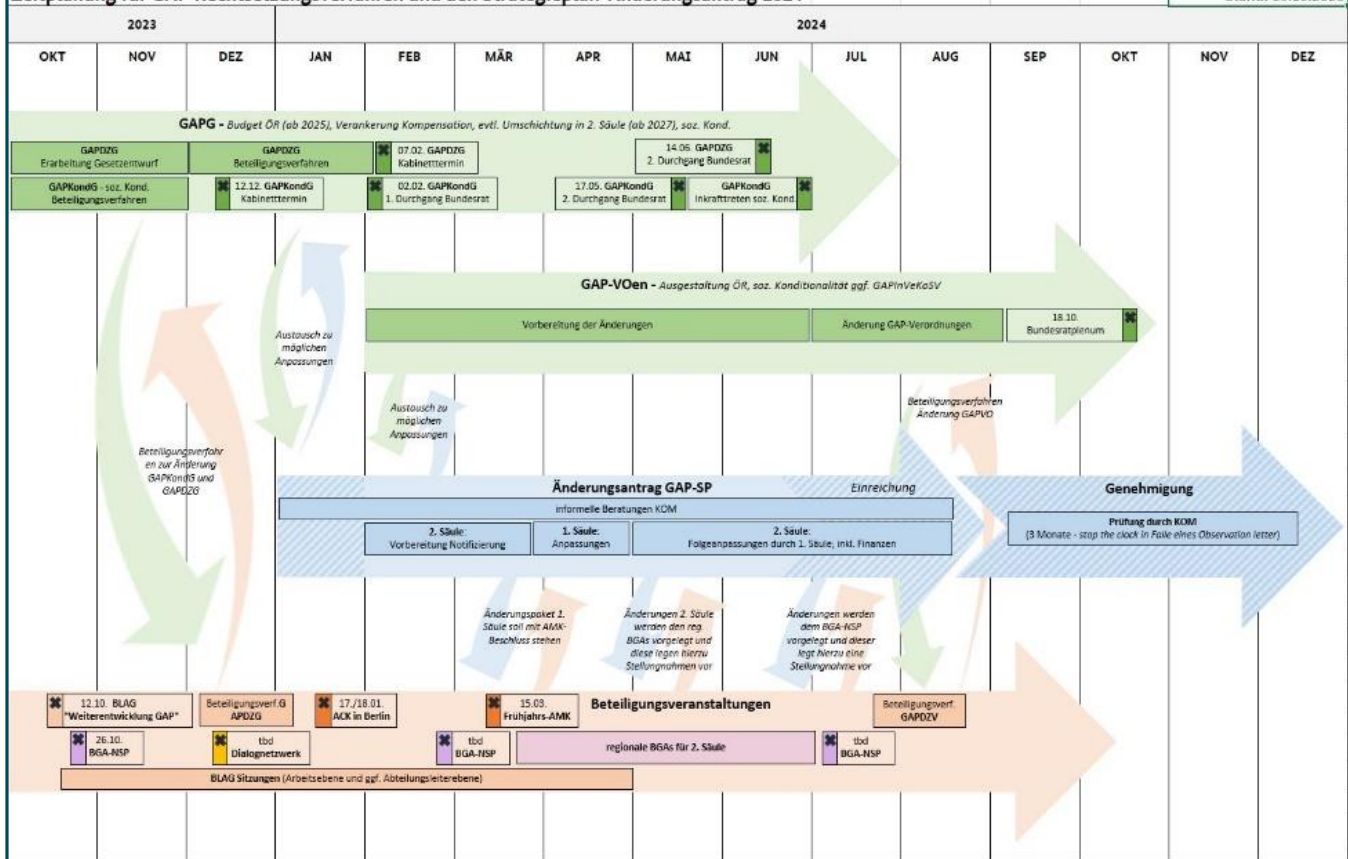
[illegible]

| 2023 | | | 2024 | | | | | | | | | | | |
|---|---|---|---|---|---|---|---|---|---|---|---|---|---|---|
| OKT | NOV | DEZ | JAN | FEB | MÄR | APR | MAI | JUN | JUL | AUG | SEP | OKT | NOV | DEZ |

GAPG - Budget ÖR (ab 2025), Verankerung Kompensation, evtl. Umschichtung in 2. Säule (ab 2027), soz. Kond.

GAPDZG Erarbeitung Gesetzentwurf

GAPDZG Beteiligungsverfahren

07.02. GAPDZG Kabinetttermin

14.06. GAPDZG 2. Durchgang Bundesrat

GAPKondG - soz. Kond. Beteiligungsverfahren

12.12. GAPKondG Kabinetttermin

02.02. GAPKondG 1. Durchgang Bundesrat

17.05. GAPKondG 2. Durchgang Bundesrat

GAPKondG Inkrafttreten soz. Kond.

GAP-VOen - Ausgestaltung ÖR, soz. Konditionalität ggf. GAPInVeKoSV

Vorbereitung der Änderungen

Änderung GAP-Verordnungen

18.10. Bundesratplenum

Austausch zu möglichen Anpassungen

Austausch zu möglichen Anpassungen

Beteiligungsverfahren Änderung GAPVO

Beteiligungsverfahren zur Änderung GAPKondG und GAPDZG

Änderungsantrag GAP-SP

Einreichung

Genehmigung

informelle Beratungen KOM

2. Säule: Vorbereitung Notifizierung

1. Säule: Anpassungen

2. Säule: Folgeanpassungen durch 1. Säule; inkl. Finanzen

Prüfung durch KOM (3 Monate - stop the clock in Falle eines Observation letter)

Änderungspaket 1. Säule soll mit AMK-Beschluss stehen

Änderungen 2. Säule werden den reg. BGAs vorgelegt und diese legen hierzu Stellungnahmen vor

Änderungen werden dem BGA-NSP vorgelegt und dieser legt hierzu eine Stellungnahme vor

12.10. BLAG "Weiterentwicklung GAP"

Beteiligungsverf.G APDZG

17./18.01. ACK in Berlin

15.03. Frühjahrs-AMK

Beteiligungsveranstaltungen

Beteiligungsverf. GAPDZV

26.10. BGA-NSP

tbd Dialognetzwerk

tbd BGA-NSP

regionale BGAs für 2. Säule

tbd BGA-NSP

BLAG Sitzungen (Arbeitsebene und ggf. Abteilungsleiterebene)